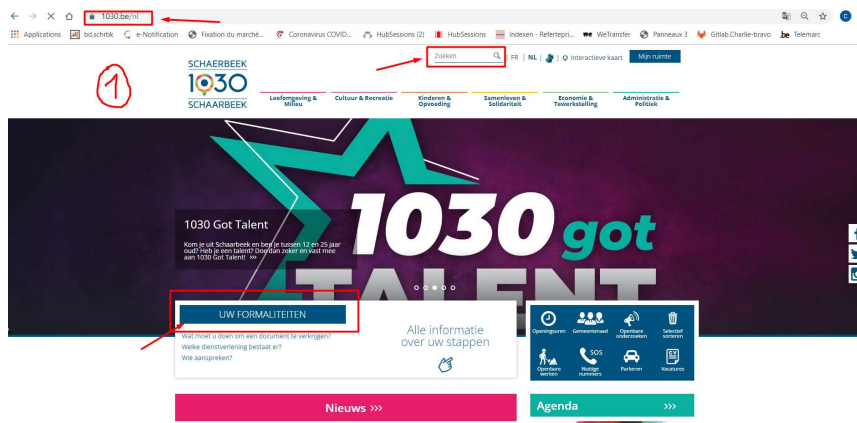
1030.be/nl

Applications bd.schrbk e-Notification Fixation du marché... Coronavirus COVID... HubSessions (2) HubSessions Indexen - Refertepri... WeTransfer Panneaux 3 Gitlab.Charlie-bravo Telemarc

1

SCHAERBEEK
1030
SCHAERBEEK

Zoeken FR | NL | Interactieve kaart Mijn ruimte

Leefomgeving & Milieu | Cultuur & Recreatie | Kinderen & Opvoeding | Samenleven & Solidariteit | Economie & Tewerkstelling | Administratie & Politiek

1030 got TALENT

1030 Got Talent

Kom je uit Schaarbeek en ben je tussen 12 en 25 jaar oud? Heb je een talent? Doe dan zeker en vast mee aan 1030 Got Talent! »»

UW FORMALITEITEN

Wat moet u doen om een document te verkrijgen?
Welke dienstverlening bestaat er?
Wie aanspreken?

Alle informatie over uw stappen

Openingsuren | Gemeenteraad | Openbare onderzoeken | Selectief sorteren
Openbare werken | SOS Nuttige nummers | Parkeren | Vacatures

Nieuws »»

Agenda »»